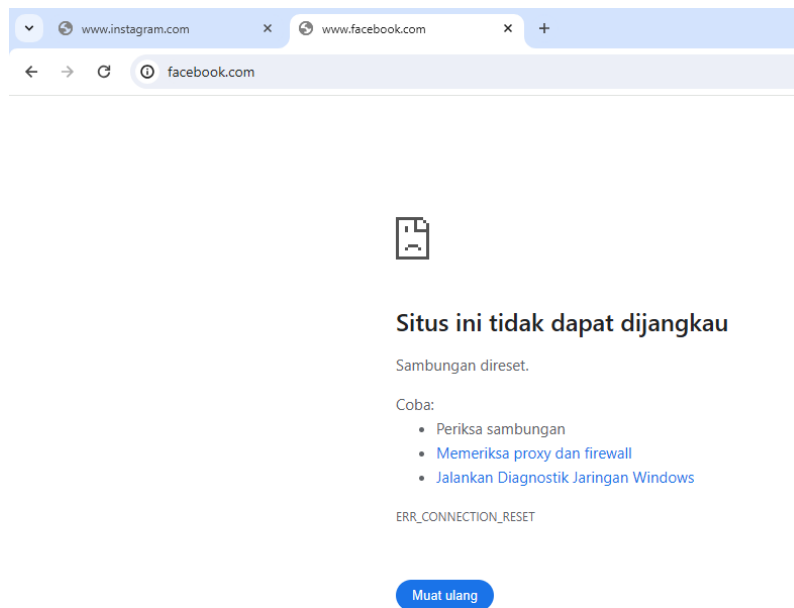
www.instagram.com ×
www.facebook.com ×
+

facebook.com

Situs ini tidak dapat dijangkau

Sambungan direset.

Coba:
- Periksa sambungan
- Memeriksa proxy dan firewall
- Jalankan Diagnostik Jaringan Windows

ERR_CONNECTION_RESET

Muat ulang